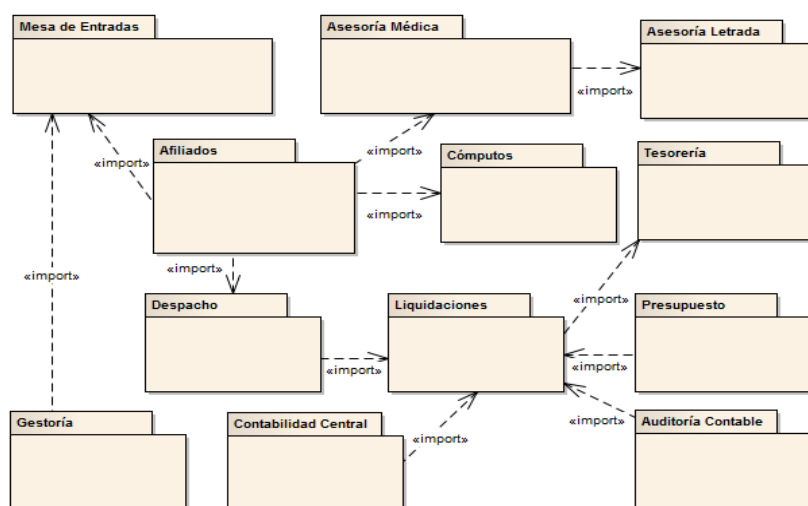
Mesa de Entradas

Asesoría Médica

Asesoría Letrada

«import»

«import»

Afiliados

«import»

Cómputos

Tesorería

«import»

«import»

«import»

Despacho

Liquidaciones

«import»

Presupuesto

«import»

«import»

«import»

Gestoría

Contabilidad Central

«import»

Auditoría Contable